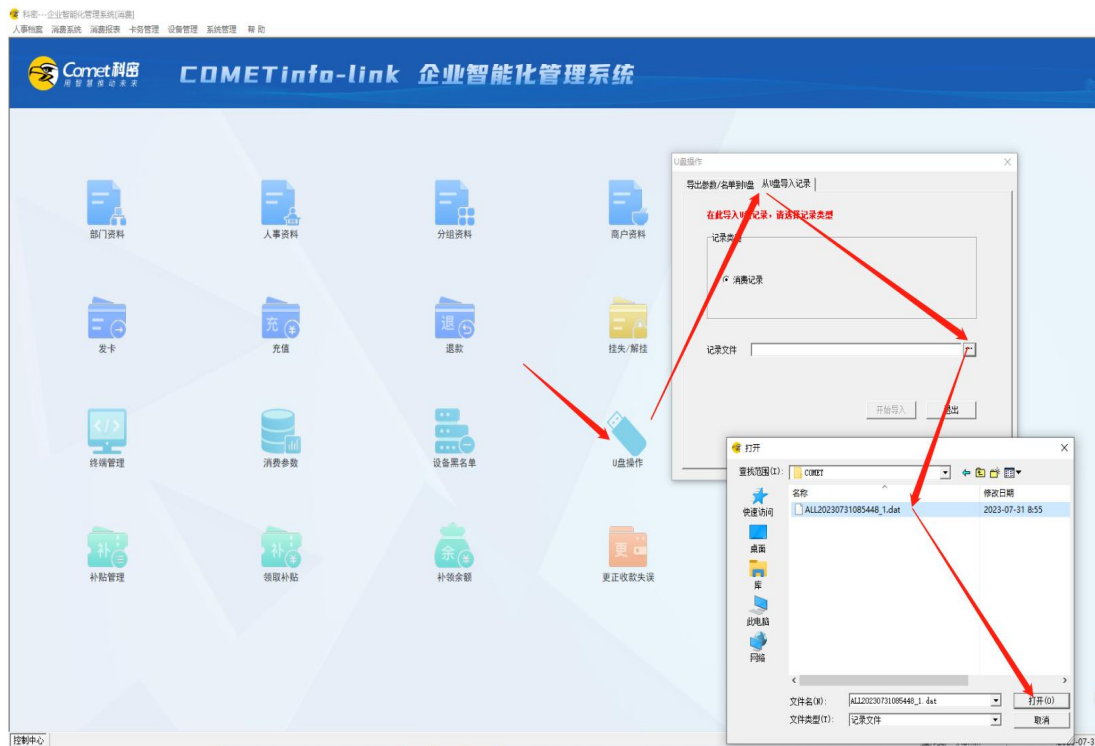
科密---企业智能化管理系统[消费]
人事档案 消费系统 消费报表 卡务管理 设备管理 系统管理 帮助

Comet科密 用智慧推动未来
COMETinfo-link 企业智能化管理系统

部门资料
人事资料
分组资料
商户资料
发卡
充值
退款
挂失/解挂
终端管理
消费参数
设备黑名单
U盘操作
补贴管理
领取补贴
补领余额
更正收款失误

U盘操作
导出参数/名单到U盘 从U盘导入记录
在此导入U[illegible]记录，请选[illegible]记录类型
记录类型
消费记录
记录文件
开始导入 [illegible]出

打开
查找范围(I): COMET
名称 修改日期
快速访问
桌面
库
此电脑
网络
ALL20230731085448_1.dat 2023-07-31 8:55
文件名(N): ALL20230731085448_1.dat
文件类型(T): 记录文件
打开(O)
取消

控制中心
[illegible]-07-3